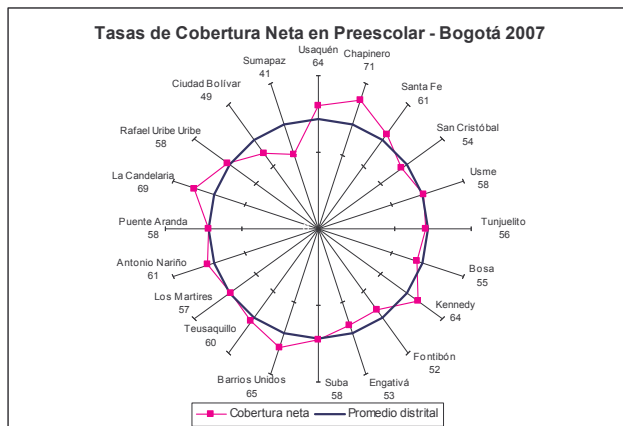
Tasas de Cobertura Neta en Preescolar - Bogotá 2007

Usaquén
64

Chapinero
71

Santa Fe
61

San Cristóbal
54

Usme
58

Tunjuelito
56

Bosa
55

Kennedy
64

Fontibón
52

Engativá
53

Suba
58

Barrios Unidos
65

Teusaquillo
60

Los Martires
57

Antonio Nariño
61

Puente Aranda
58

La Candelaria
69

Rafael Uribe Uribe
58

Ciudad Bolívar
49

Sumapaz
41

Cobertura neta
Promedio distrital